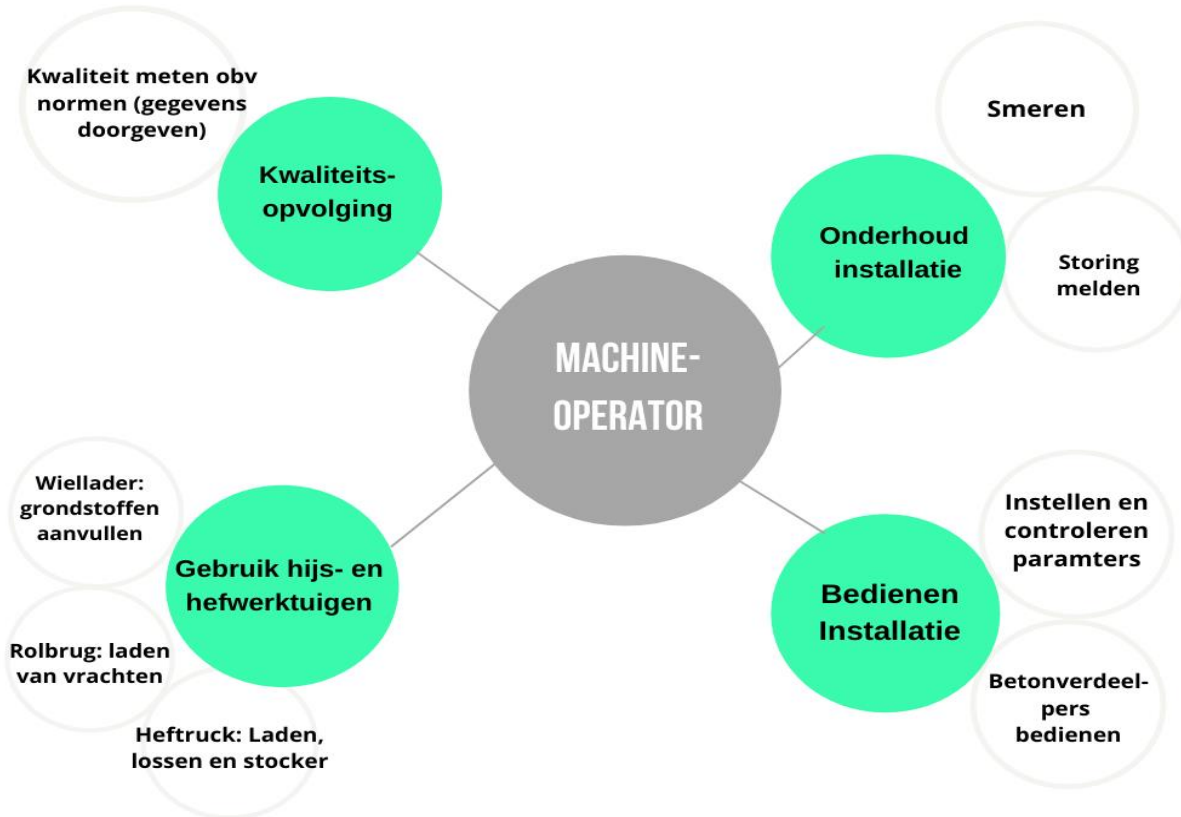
Kwaliteit meten obv normen (gegevens doorgeven)

Kwaliteits-opvolging

Smeren

Onderhoud installatie

Storing melden

MACHINE-OPERATOR

Wiellader: grondstoffen aanvullen

Gebruik hijs- en hefwerktuigen

Rolbrug: laden van vrachten

Heftruck: Laden, lossen en stocker

Instellen en controleren paramters

Bedienen Installatie

Betonverdeelpers bedienen